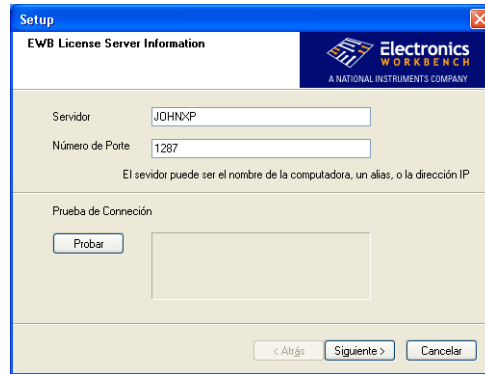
Setup

EWB License Server Information

Electronics WORKBENCH
A NATIONAL INSTRUMENTS COMPANY

Servidor JOHNXP

Número de Porte 1287

El sevidor puede ser el nombre de la computadora, un alias, o la dirección IP

Prueba de Conneción

Probar

< Atrás Siguiente > Cancelar